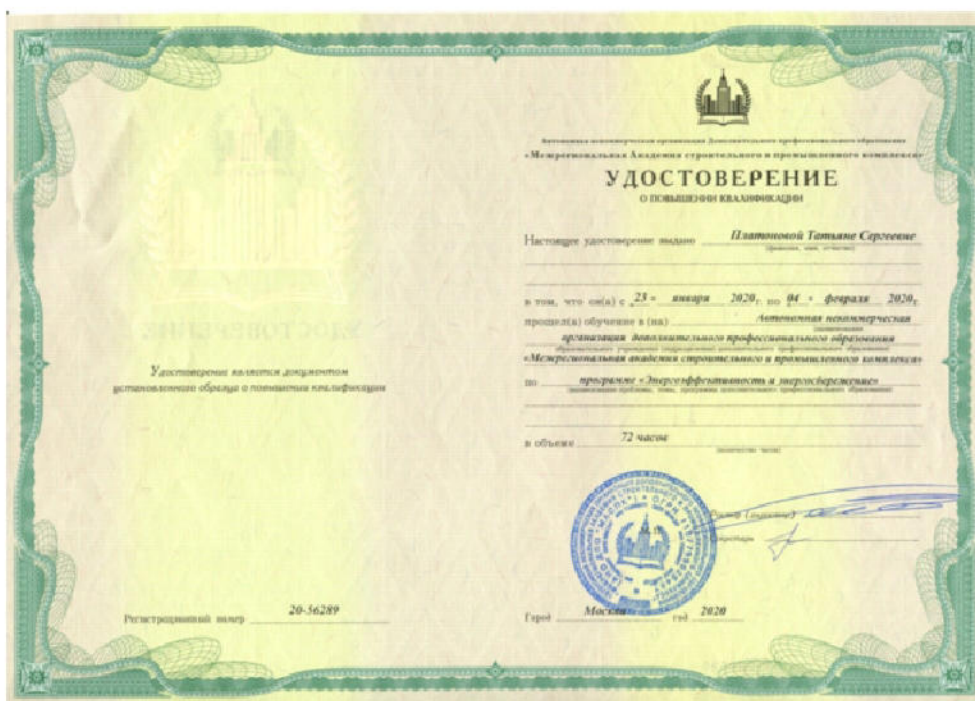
Автономная некоммерческая организация Дополнительного профессионального образования
«Межрегиональная Академия строительного и промышленного комплекса»

УДОСТОВЕРЕНИЕ
О ПОВЫШЕНИИ КВАЛИФИКАЦИИ

Настоящее удостоверение выдано Платоновой Татьяне Сергеевне
(фамилия, имя, отчество)

в том, что он(а) с 23 » января 2020 г. по 04 » февраля 2020 г.

прошел(а) обучение в (на) Автономная некоммерческая
(наименование
организация дополнительного профессионального образования
образовательного учреждения (подразделения) дополнительного профессионального образования)
«Межрегиональная академия строительного и промышленного комплекса»

по программе «Энергоэффективность и энергосбережение»
(наименование проблемы, темы, программы дополнительного профессионального образования)

в объеме 72 часов
(количество часов)

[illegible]

Руководитель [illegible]

Секретарь

Город Москва год 2020

Удостоверение является документом установленного образца о повышении квалификации

Регистрационный номер 20-56289